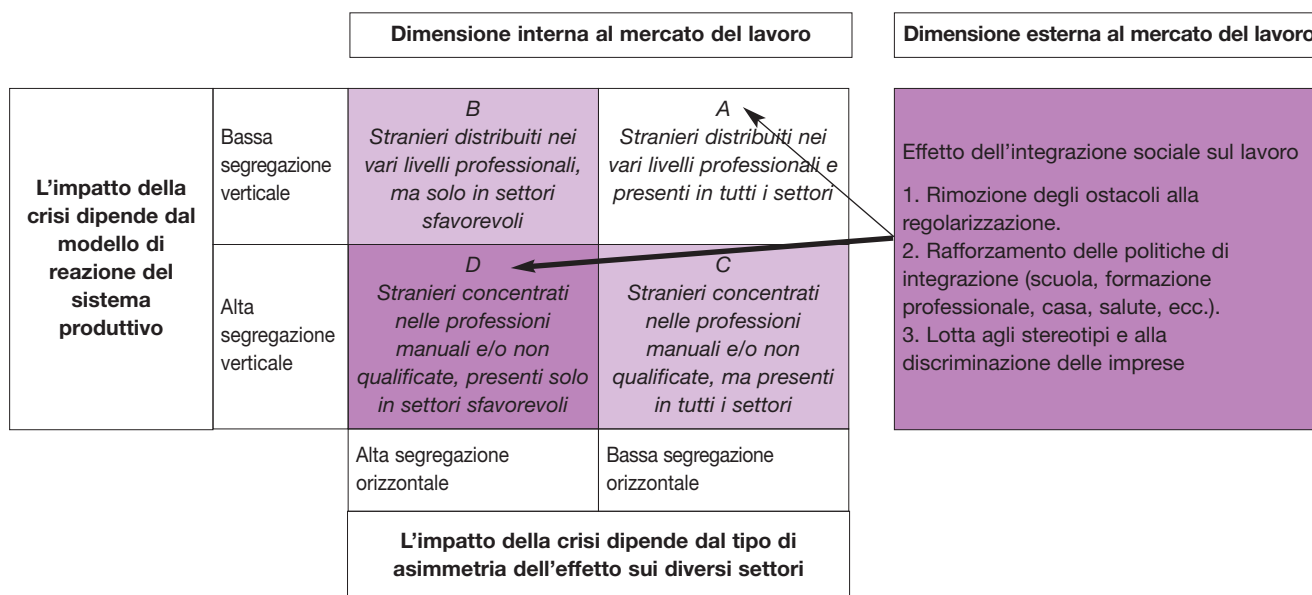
Dimensione interna al mercato del lavoro

Dimensione esterna al mercato del lavoro

L'impatto della crisi dipende dal modello di reazione del sistema produttivo

| | | |
|---|---|---|
| Bassa segregazione verticale | *B* *Stranieri distribuiti nei vari livelli professionali, ma solo in settori sfavorevoli* | *A* *Stranieri distribuiti nei vari livelli professionali e presenti in tutti i settori* |
| Alta segregazione verticale | *D* *Stranieri concentrati nelle professioni manuali e/o non qualificate, presenti solo in settori sfavorevoli* | *C* *Stranieri concentrati nelle professioni manuali e/o non qualificate, ma presenti in tutti i settori* |
| | Alta segregazione orizzontale | Bassa segregazione orizzontale |

L'impatto della crisi dipende dal tipo di asimmetria dell'effetto sui diversi settori

Effetto dell'integrazione sociale sul lavoro

1. Rimozione degli ostacoli alla regolarizzazione.
2. Rafforzamento delle politiche di integrazione (scuola, formazione professionale, casa, salute, ecc.).
3. Lotta agli stereotipi e alla discriminazione delle imprese